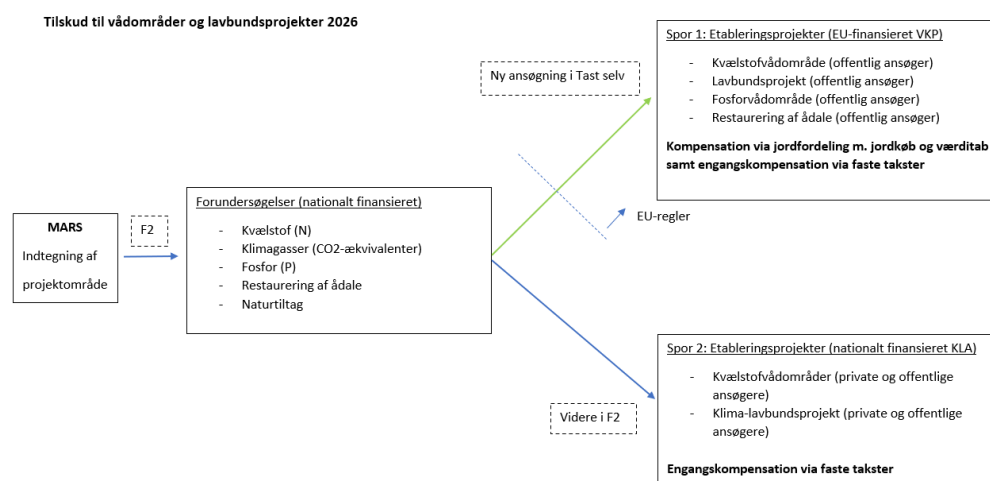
Tilskud til vådområder og lavbundsprojekter 2026

MARS

Indtegning af projektområde

F2

Forundersøgelser (nationalt finansieret)

- Kvælstof (N)
- Klimagasser (CO2-ækvivalenter)
- Fosfor (P)
- Restaurering af ådale
- Naturtiltag

Ny ansøgning i Tast selv

Spor 1: Etableringsprojekter (EU-finansieret VKP)

- Kvælstofvådområde (offentlig ansøger)
- Lavbundsprojekt (offentlig ansøger)
- Fosforvådområde (offentlig ansøger)
- Restaurering af ådale (offentlig ansøger)

Kompensation via jordfordeling m. jordkøb og værditab samt engangskompensation via faste takster

EU-regler

Videre i F2

Spor 2: Etableringsprojekter (nationalt finansieret KLA)

- Kvælstofvådområder (private og offentlige ansøgere)
- Klima-lavbundsprojekt (private og offentlige ansøgere)

Engangskompensation via faste takster